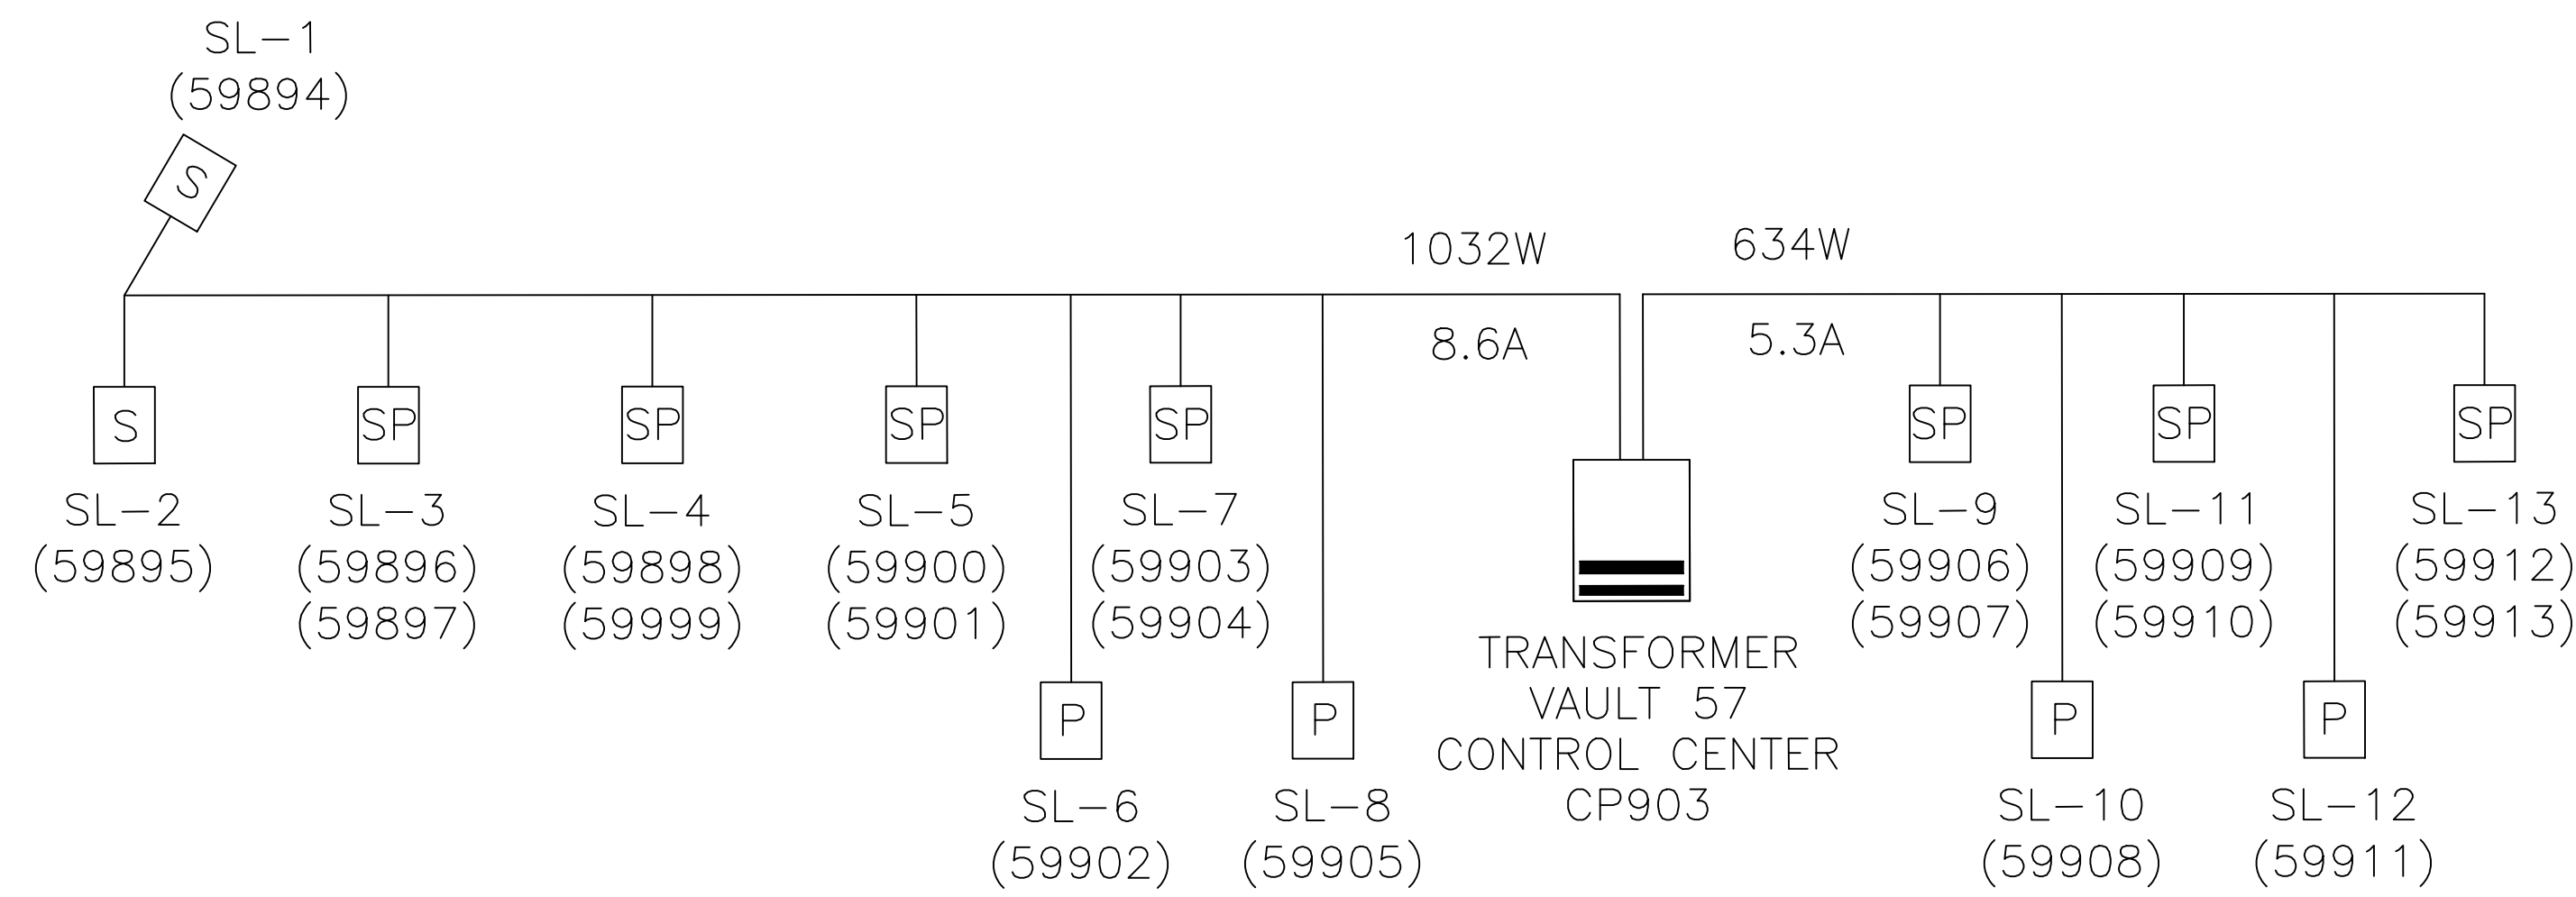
SL-1
(59894)

S

1032W

634W

8.6A

5.3A

S

SP

SP

SP

SP

SP

SP

SP

SL-2
(59895)

SL-3
(59896)
(59897)

SL-4
(59898)
(59999)

SL-5
(59900)
(59901)

SL-7
(59903)
(59904)

SL-9
(59906)
(59907)

SL-11
(59909)
(59910)

SL-13
(59912)
(59913)

TRANSFORMER
VAULT 57
CONTROL CENTER
CP903

P

P

P

P

SL-6
(59902)

SL-8
(59905)

SL-10
(59908)

SL-12
(59911)